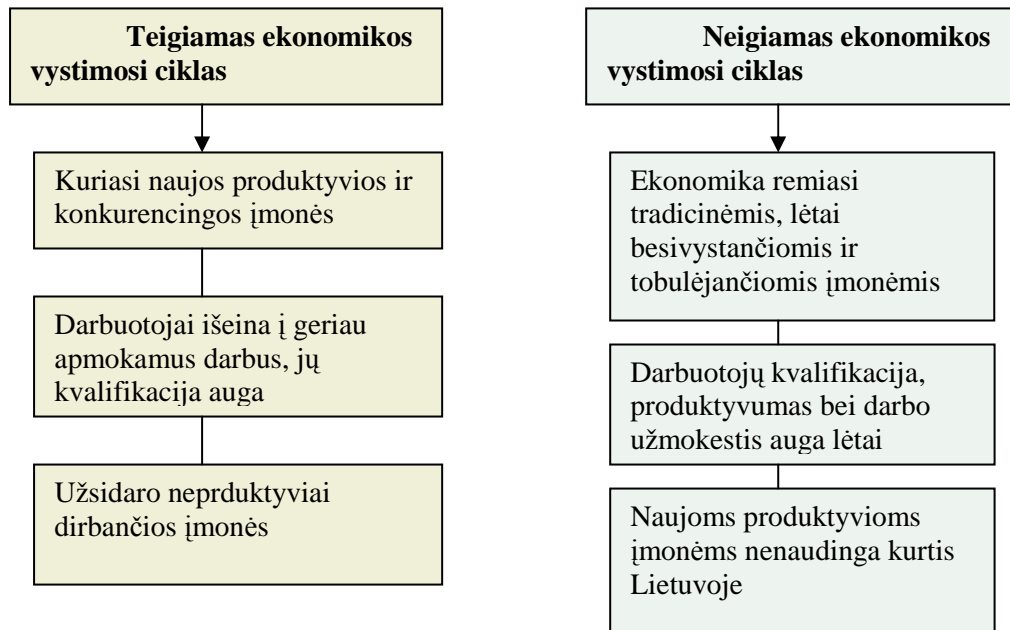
Teigiamas ekonomikos vystimosi ciklas

Kuriasi naujos produktyvios ir konkurencingos įmonės

Darbuotojai išeina į geriau apmokamus darbus, jų kvalifikacija auga

Užsidaro neprduktyviai dirbančios įmonės

Neigiamas ekonomikos vystimosi ciklas

Ekonomika remiasi tradicinėmis, lėtai besivystančiomis ir tobulėjančiomis įmonėmis

Darbuotojų kvalifikacija, produktyvumas bei darbo užmokestis auga lėtai

Naujoms produktyvioms įmonėms nenaudinga kurtis Lietuvoje